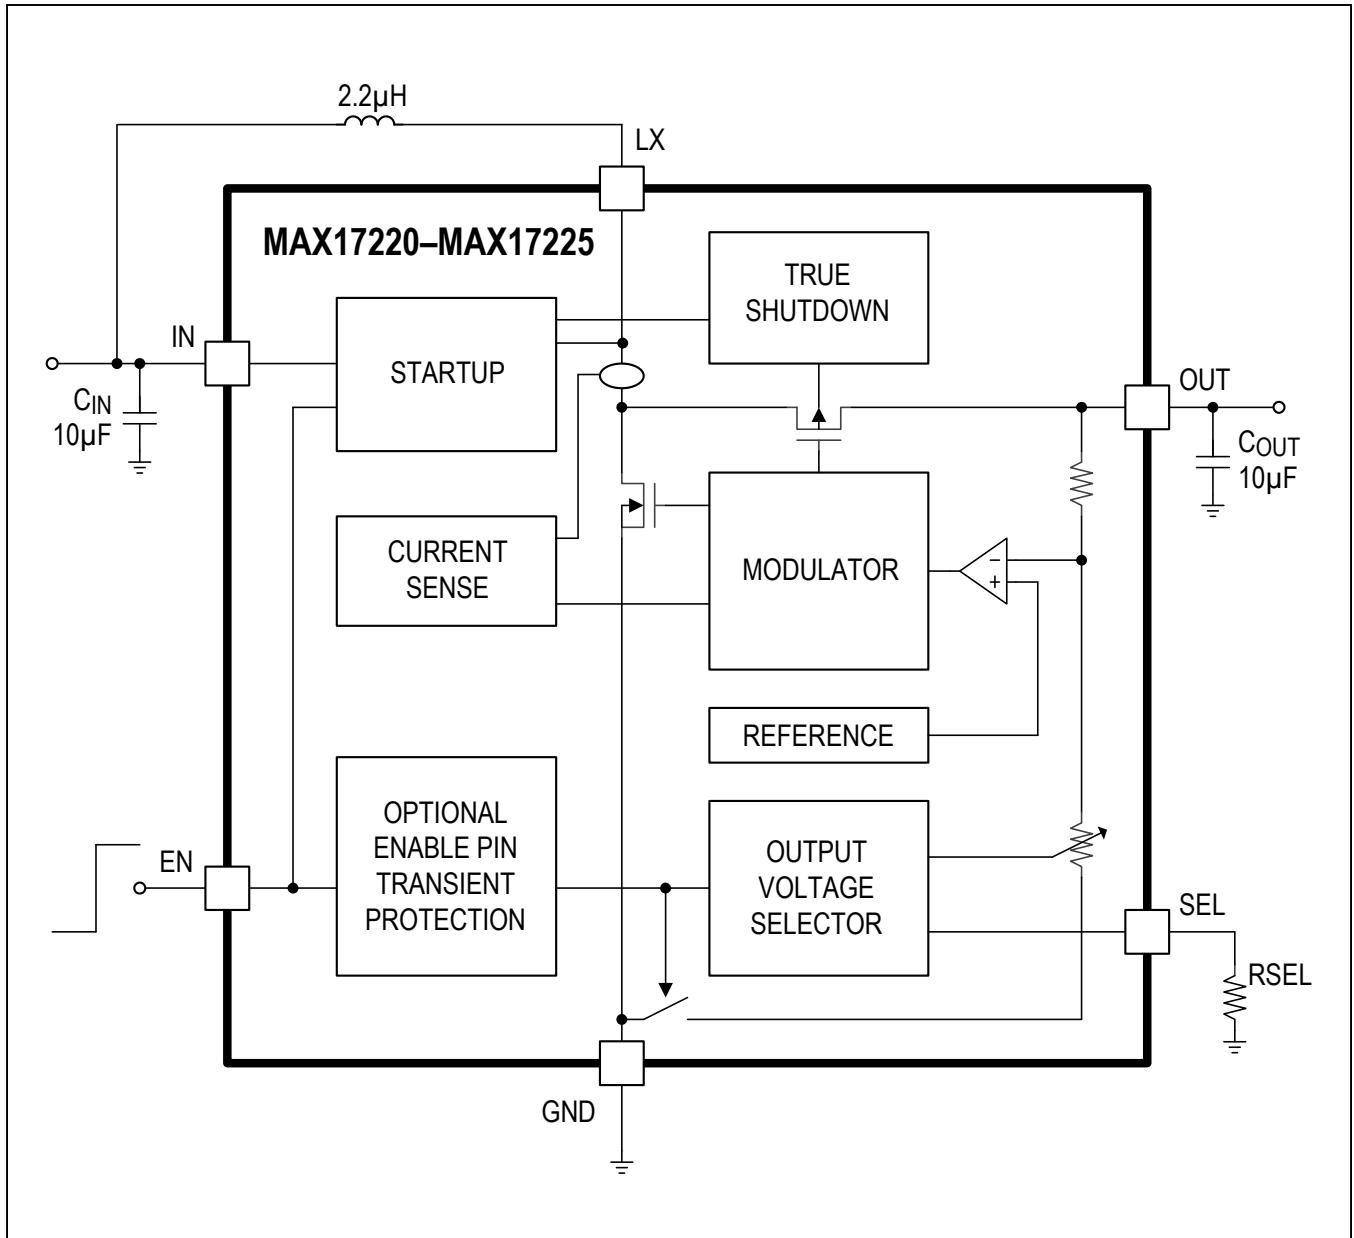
2.2µH

LX

MAX17220–MAX17225

TRUE SHUTDOWN

IN

STARTUP

OUT

$C_{IN}$ 10µF

$C_{OUT}$ 10µF

CURRENT SENSE

MODULATOR

–

+

REFERENCE

OPTIONAL ENABLE PIN TRANSIENT PROTECTION

OUTPUT VOLTAGE SELECTOR

EN

SEL

RSEL

GND